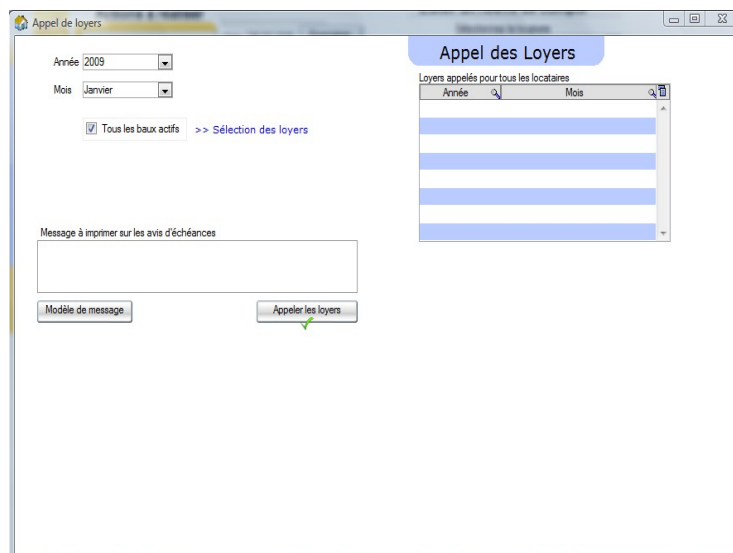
Appel de loyers

Année 2009

Mois Janvier

Tous les baux actifs

>> Sélection des loyers

Message à imprimer sur les avis d'échéances

Modèle de message

Appeler les loyers

Appel des Loyers

Loyers appelés pour tous les locataires

| Année | Mois |
|---|---|